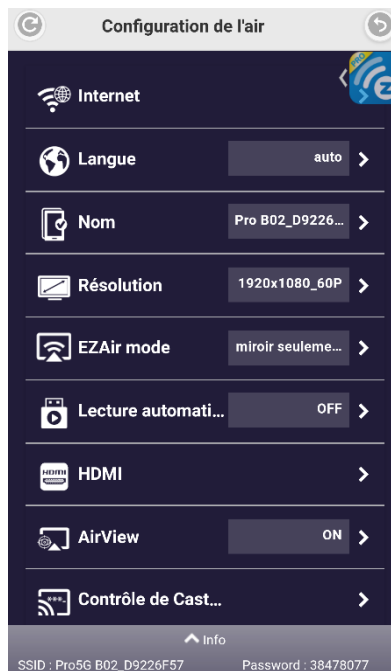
Configuration de l'air

Internet

Langue auto

Nom Pro B02_D9226...

Résolution 1920x1080_60P

EZAir mode miroir seuleme...

Lecture automati... OFF

HDMI

AirView ON

Contrôle de Cast...

Info

SSID : Pro5G B02_D9226F57 Password : 38478077